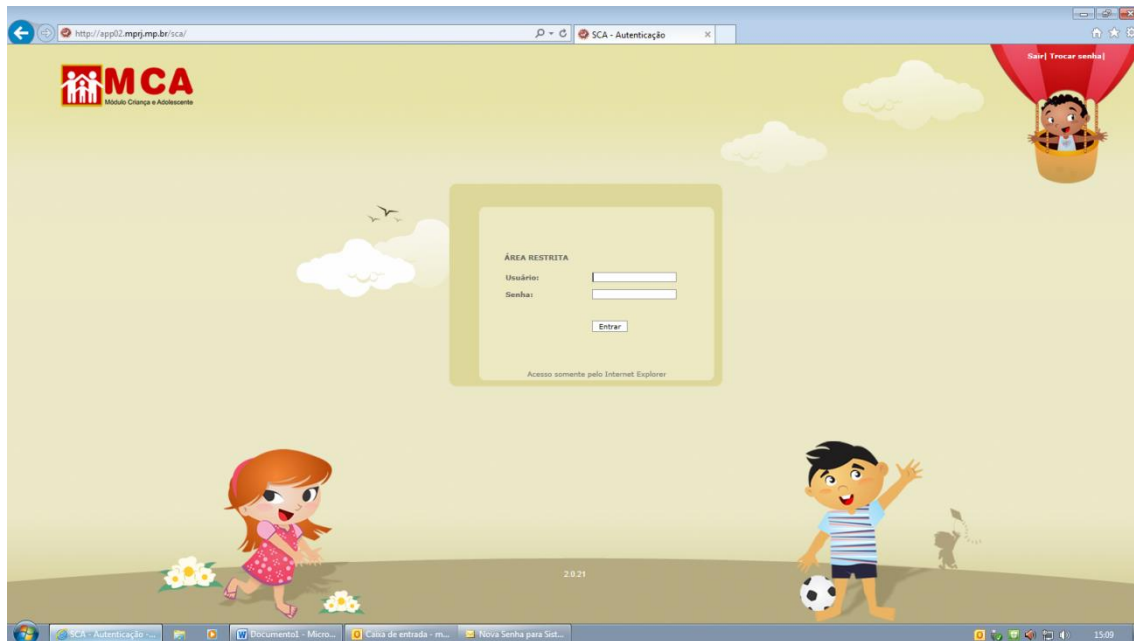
http://app02.mprj.mp.br/sca/

SCA - Autenticação

Sair| Trocar senha|

MCA
Módulo Criança e Adolescente

ÁREA RESTRITA

Usuário:

Senha:

Entrar

Acesso somente pelo Internet Explorer

2.0.21

SCA - Autenticação -...

Documento1 - Micro...

Caixa de entrada - m...

Nova Senha para Sist...

15:09